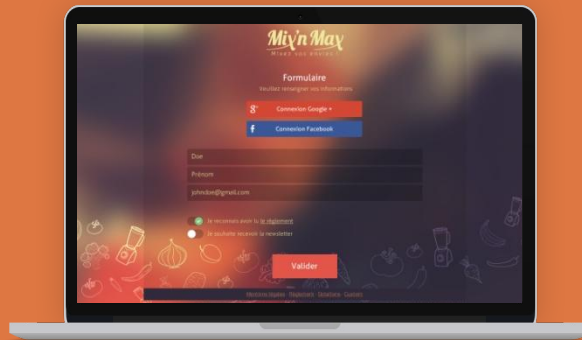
Mix'n Max
Mixez vos envies

Formulaire
Veuillez renseigner vos informations

Connexion Google +
Connexion Facebook

Doe
Prénom
johndoe@gmail.com

Je reconnais avoir lu le règlement
Je souhaite recevoir la newsletter

Valider

Mentions légales Règlement Solutions Contact